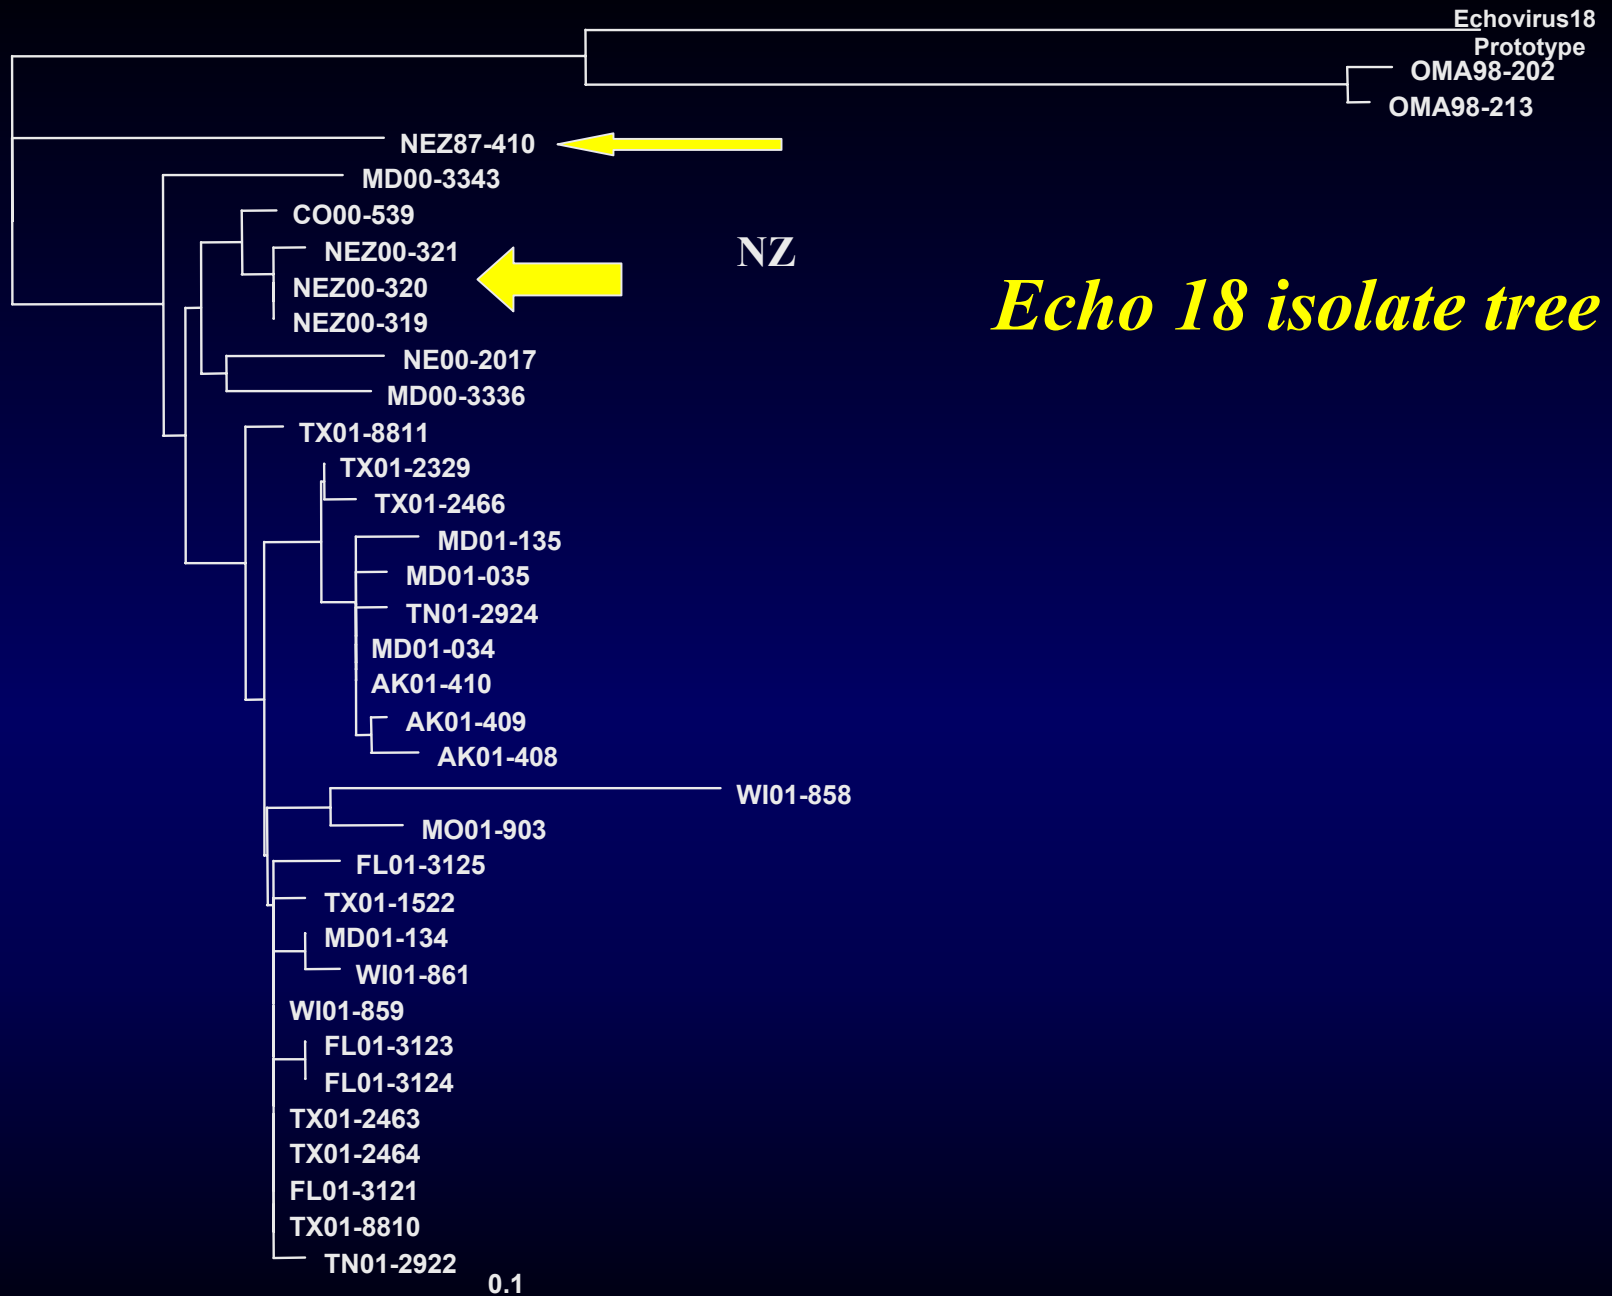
Echovirus18 Prototype
OMA98-202
OMA98-213
NEZ87-410
MD00-3343
CO00-539
NEZ00-321
NEZ00-320
NEZ00-319
NZ
Echo 18 isolate tree
NE00-2017
MD00-3336
TX01-8811
TX01-2329
TX01-2466
MD01-135
MD01-035
TN01-2924
MD01-034
AK01-410
AK01-409
AK01-408
WI01-858
MO01-903
FL01-3125
TX01-1522
MD01-134
WI01-861
WI01-859
FL01-3123
FL01-3124
TX01-2463
TX01-2464
FL01-3121
TX01-8810
TN01-2922
0.1